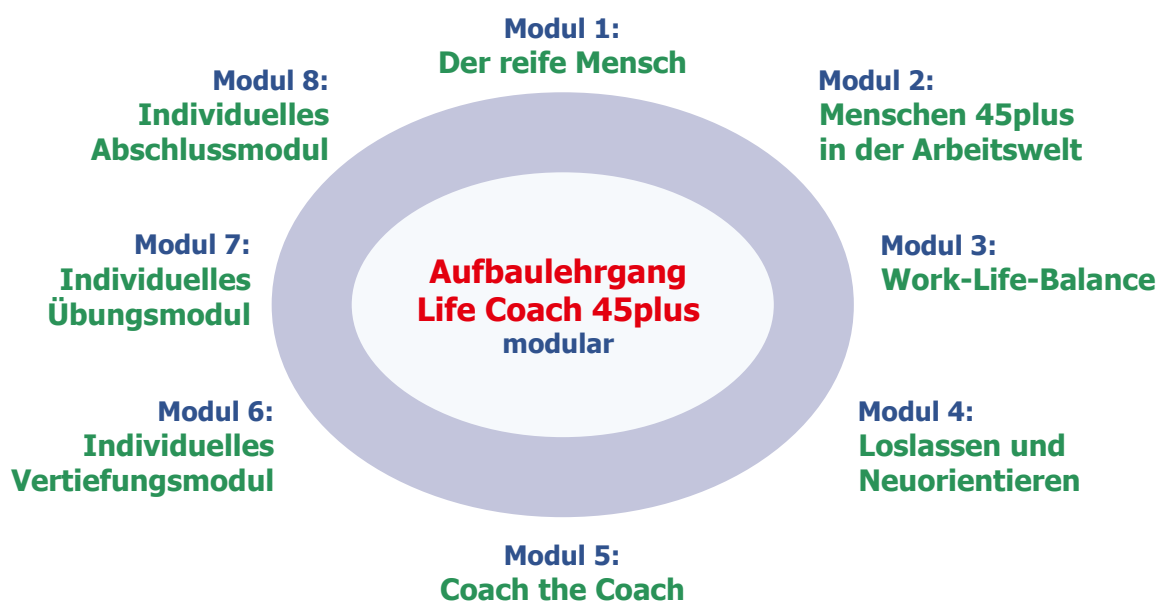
Modul 1:
Der reife Mensch

Modul 8:
Individuelles
Abschlussmodul

Modul 2:
Menschen 45plus
in der Arbeitswelt

Modul 7:
Individuelles
Übungsmodul

Aufbaulehrgang
Life Coach 45plus
modular

Modul 3:
Work-Life-Balance

Modul 6:
Individuelles
Vertiefungsmodul

Modul 4:
Loslassen und
Neuorientieren

Modul 5:
Coach the Coach